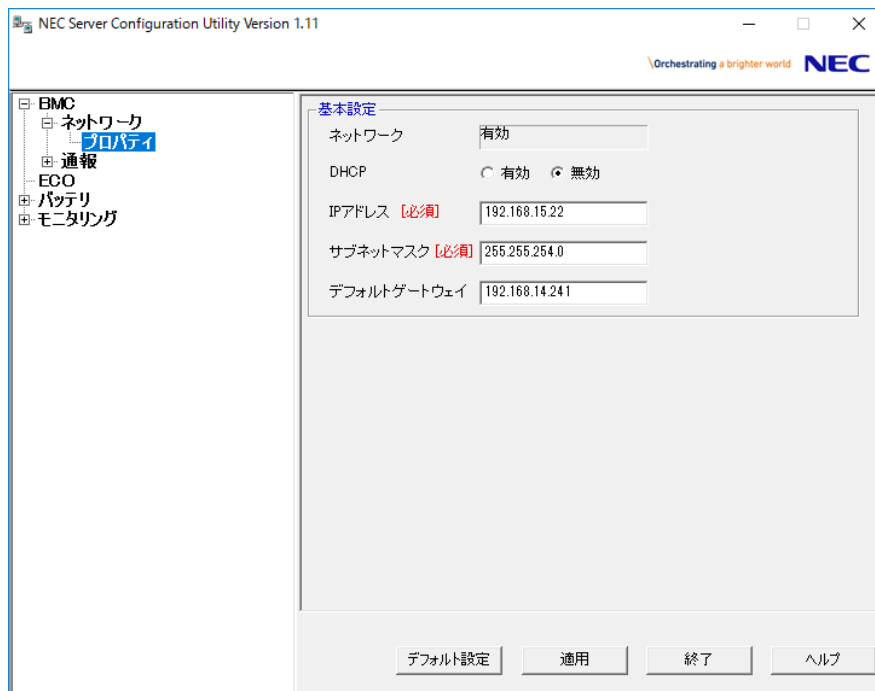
NEC Server Configuration Utility Version 1.11

\Orchestrating a brighter world NEC

BMC
ネットワーク
プロパティ
通報
ECO
バッテリ
モニタリング

基本設定

ネットワーク 有効

DHCP ◯ 有効 ◉ 無効

IPアドレス [必須] 192.168.15.22

サブネットマスク [必須] 255.255.254.0

デフォルトゲートウェイ 192.168.14.241

デフォルト設定 適用 終了 ヘルプ